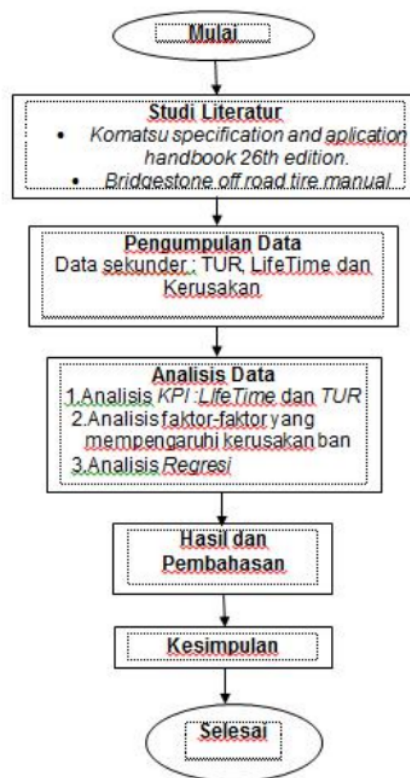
Mulai

Studi Literatur
• Komatsu specification and aplication handbook 26th edition.
• Bridgestone off road tire manual

Pengumpulan Data
Data sekunder : TUR, LifeTime dan Kerusakan

Analisis Data
1.Analisis KPI : LifeTime dan TUR
2.Analisis faktor-faktor yang mempengaruhi kerusakan ban
3.Analisis Regresi

Hasil dan Pembahasan

Kesimpulan

Selesai